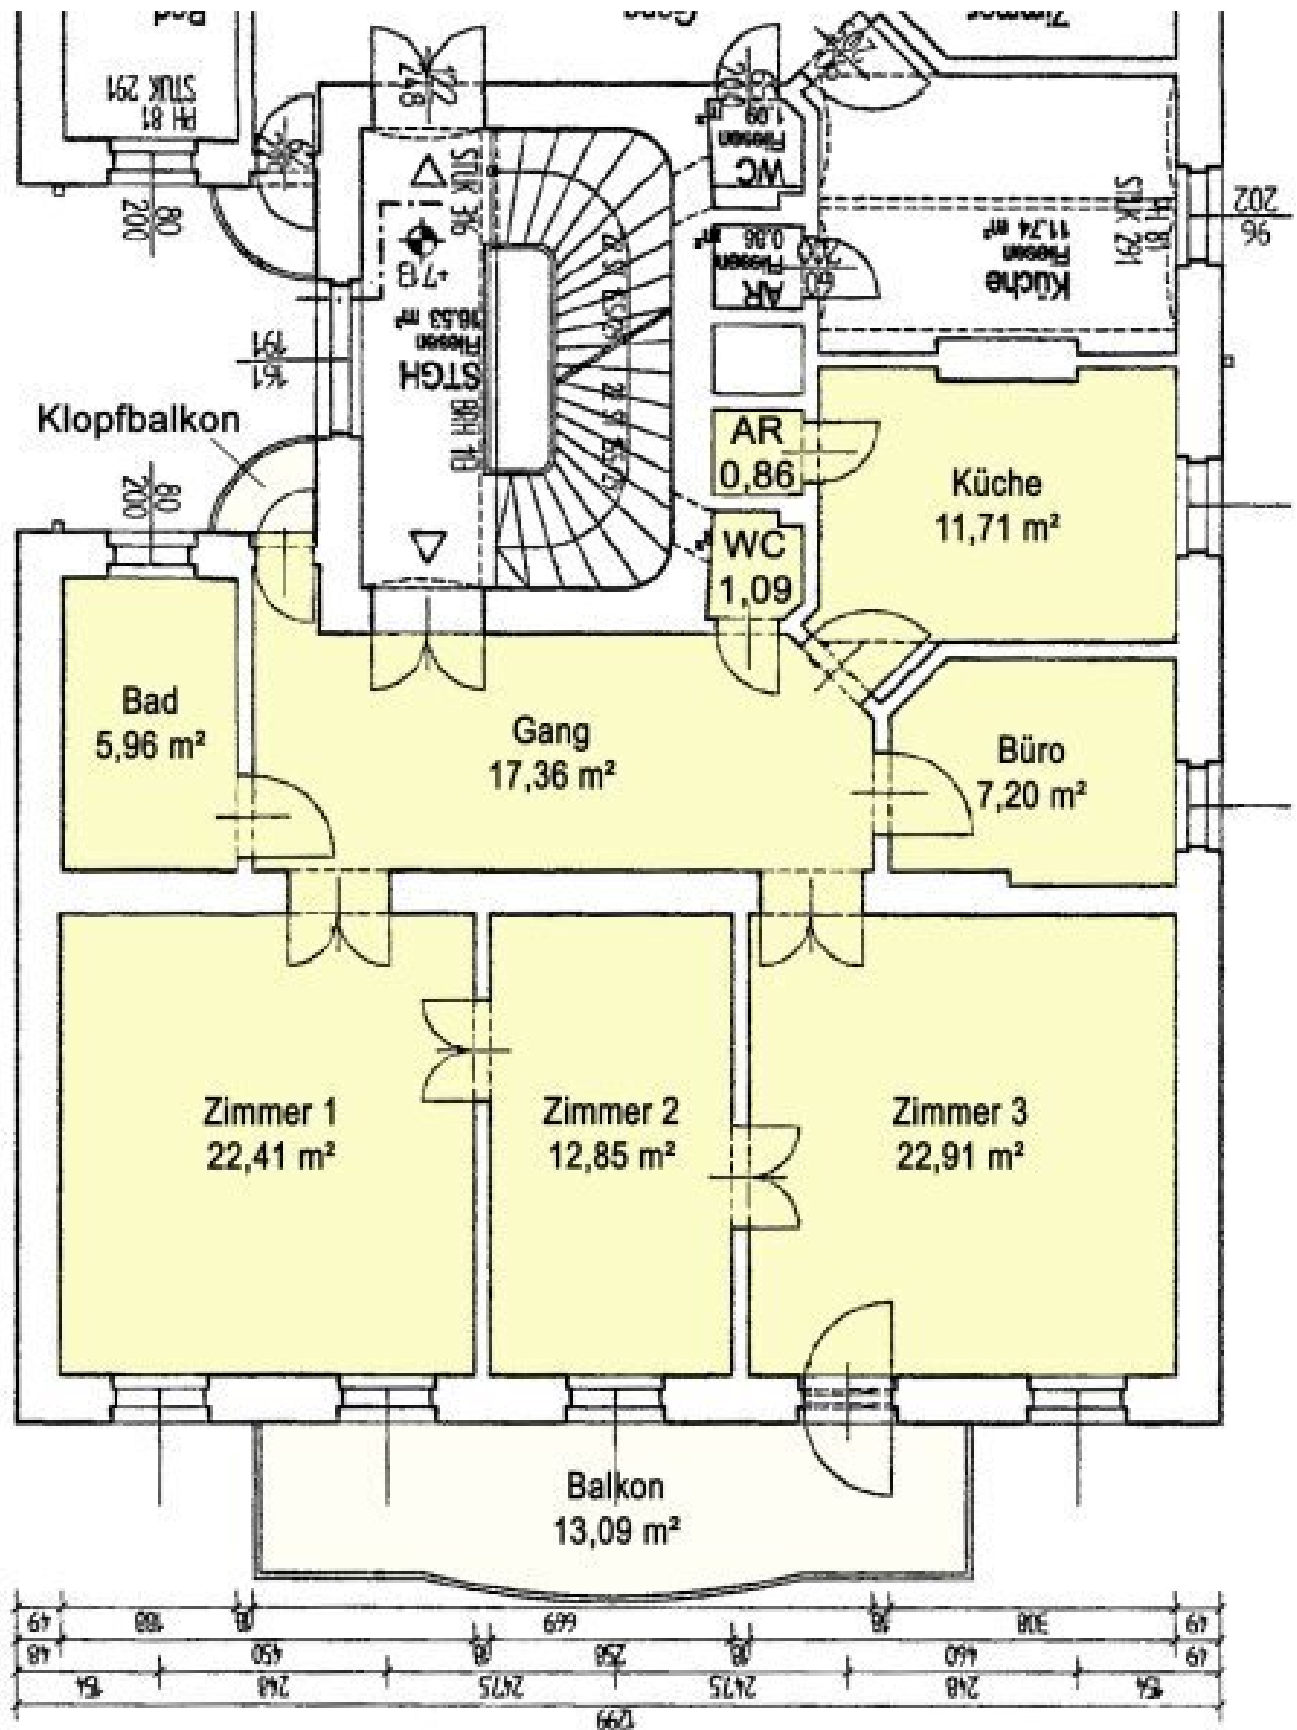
Bad
Gang
Zimmer
PH 81
STUK 291
80
200
STUK 36
248
122
WC
Fliesen
1,09
AR
Fliesen
0,86
Küche
Fliesen
11,74 m²
PH 81
STUK 291
202
96
STGH
Fliesen
16,53 m²
RH 18
+7,13
191
161
Klopfbalkon
80
200
AR
0,86
Küche
11,71 m²
WC
1,09
Bad
5,96 m²
Gang
17,36 m²
Büro
7,20 m²
Zimmer 1
22,41 m²
Zimmer 2
12,85 m²
Zimmer 3
22,91 m²
Balkon
13,09 m²
49
188
18
699
18
308
49
48
450
18
250
18
460
49
154
248
247,5
247,5
248
154
1099